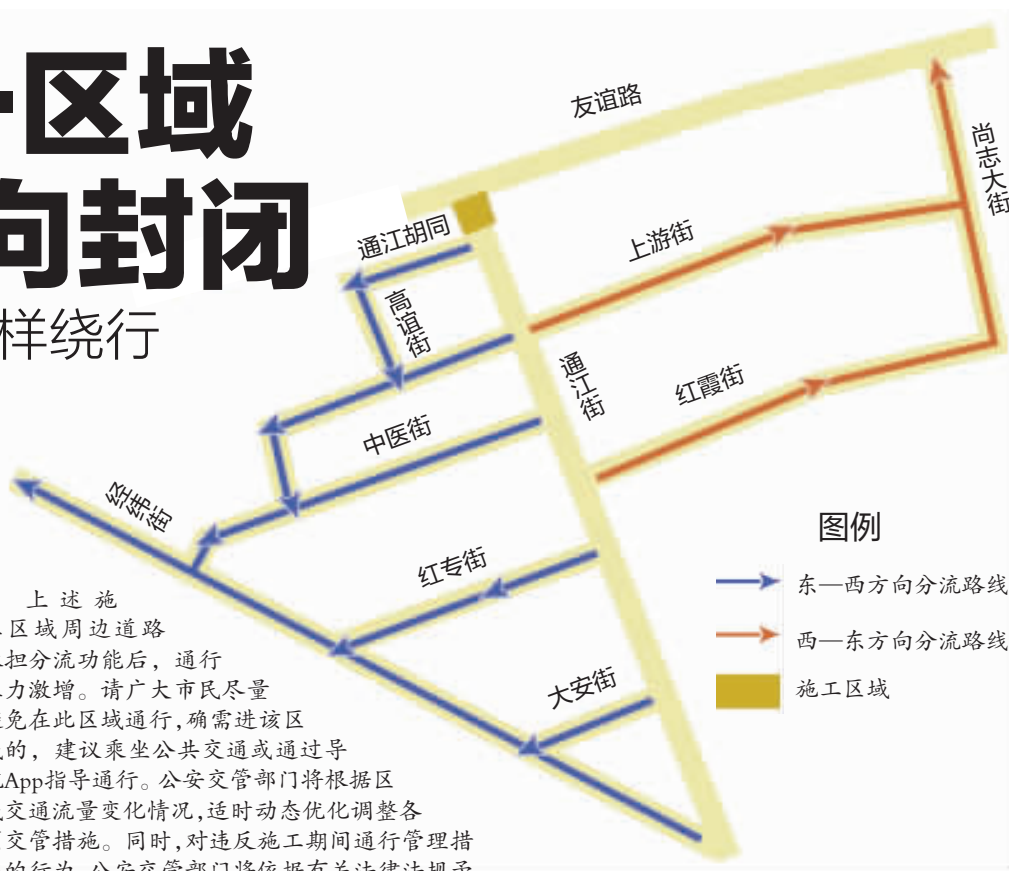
区域
向封闭
样绕行

友谊路
尚志大街
通江胡同
上游街
高谊街
通江街
红霞街
中医街
经纬街
红专街
大安街

图例
东—西方向分流路线
西—东方向分流路线
施工区域

上述施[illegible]区域周边道路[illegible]担分流功能后，通行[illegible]力激增。请广大市民尽量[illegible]免在此区域通行，确需进该区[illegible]的，建议乘坐公共交通或通过导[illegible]App指导通行。公安交管部门将根据区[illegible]交通流量变化情况，适时动态优化调整各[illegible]交管措施。同时，对违反施工期间通行管理措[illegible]的行为，公安交管部门将依据有关法律法规予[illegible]